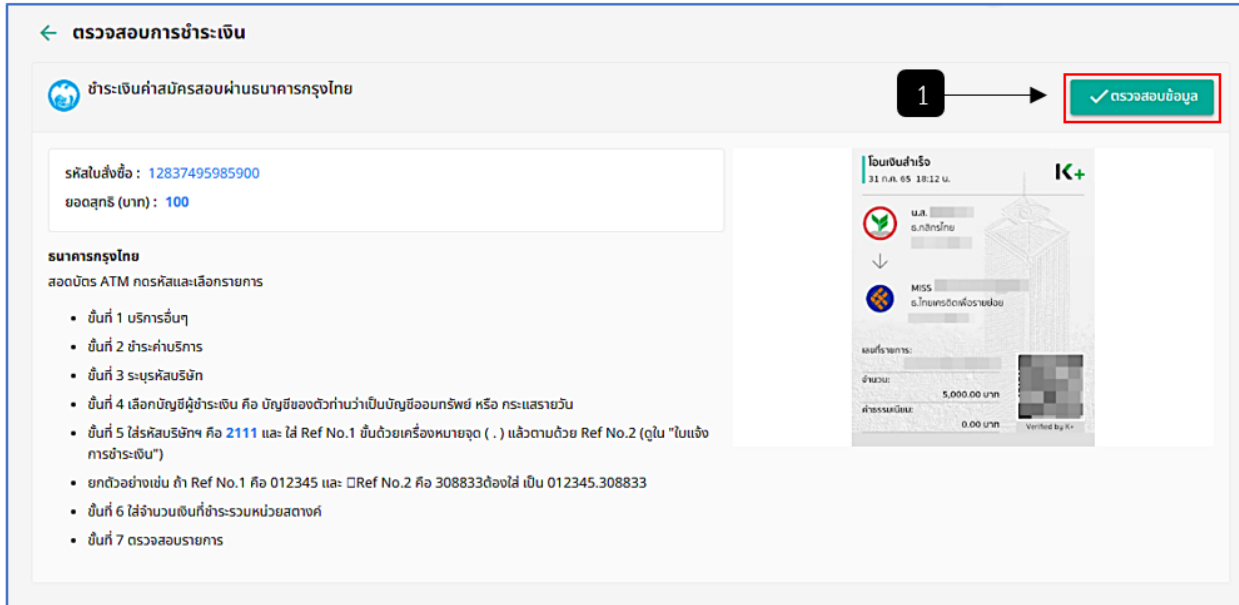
← ตรวจสอบการชำระเงิน

ชำระเงินค่าสมัครสอบผ่านธนาคารกรุงไทย

1

✓ ตรวจสอบข้อมูล

รหัสใบสั่งซื้อ : 12837495985900

ยอดสุทธิ (บาท) : 100

ธนาคารกรุงไทย

สอดบัตร ATM กดรหัสและเลือกรายการ

- ขั้นที่ 1 บริการอื่นๆ
- ขั้นที่ 2 ชำระค่าบริการ
- ขั้นที่ 3 ระบุรหัสบริษัท
- ขั้นที่ 4 เลือกบัญชีผู้ชำระเงิน คือ บัญชีของตัวท่านว่าเป็นบัญชีออมทรัพย์ หรือ กระแสรายวัน
- ขั้นที่ 5 ใส่รหัสบริษัทฯ คือ 2111 และ ใส่ Ref No.1 ขั้นด้วยเครื่องหมายจุด ( . ) แล้วตามด้วย Ref No.2 (ดูใน "ใบแจ้งการชำระเงิน")
- ยกตัวอย่างเช่น ถ้า Ref No.1 คือ 012345 และ Ref No.2 คือ 308833ต้องใส่ เป็น 012345.308833
- ขั้นที่ 6 ใส่จำนวนเงินที่ชำระรวมหน่วยสตางค์
- ขั้นที่ 7 ตรวจสอบรายการ

โอนเงินสำเร็จ
31 ก.ค. 65 18:12 น.

K+

น.ส. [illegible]
ธ.กสิกรไทย

MISS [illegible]
ธ.ไทยเครดิตเพื่อรายย่อย

เลขที่รายการ:

จำนวน:
5,000.00 บาท

ค่าธรรมเนียม:
0.00 บาท

Verified by K+